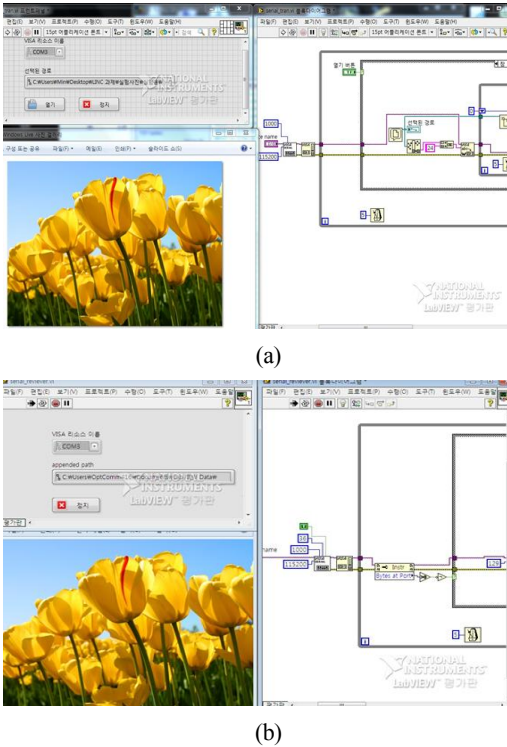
파일(F) 편집(E) 보기(V) 프로젝트(P) 수행(O) 도구(T) 윈도우(W) 도움말(H)

15pt 어플리케이션 폰트

VISA 리소스 이름

COM3

선택된 경로

C:\Users\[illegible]\Desktop\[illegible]

열기

정지

NATIONAL INSTRUMENTS LabVIEW 평가판

구성 표는 공유 파일(F) 편집(E) 보기(V) 프로젝트(P) 수행(O) 도구(T) 윈도우(W) 도움말(H)

열기 버튼

선택된 경로

1000

115200

(a)

serial_receiver.vi

파일(F) 편집(E) 보기(V) 프로젝트(P) 수행(O) 도구(T) 윈도우(W) 도움말(H)

VISA 리소스 이름

COM3

appended path

C:\Users\OptComm\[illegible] Data\

정지

NATIONAL INSTRUMENTS LabVIEW 평가판

name

1000

115200

Bytes at Port

NATIONAL INSTRUMENTS LabVIEW 평가판

(b)